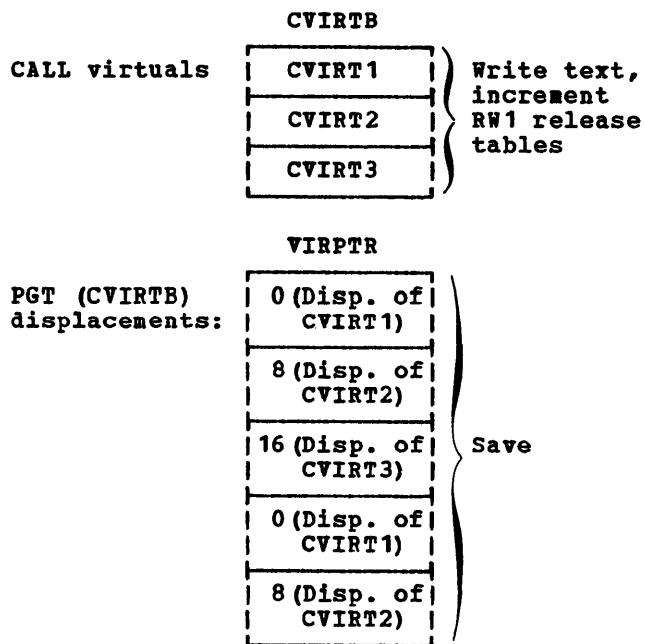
CVIRTB

CALL virtuals

CVIRT1

CVIRT2

CVIRT3

Write text, increment RW1 release tables

VIRPTR

PGT (CVIRTB) displacements:

0 (Disp. of CVIRT1)

8 (Disp. of CVIRT2)

16 (Disp. of CVIRT3)

0 (Disp. of CVIRT1)

8 (Disp. of CVIRT2)

Save